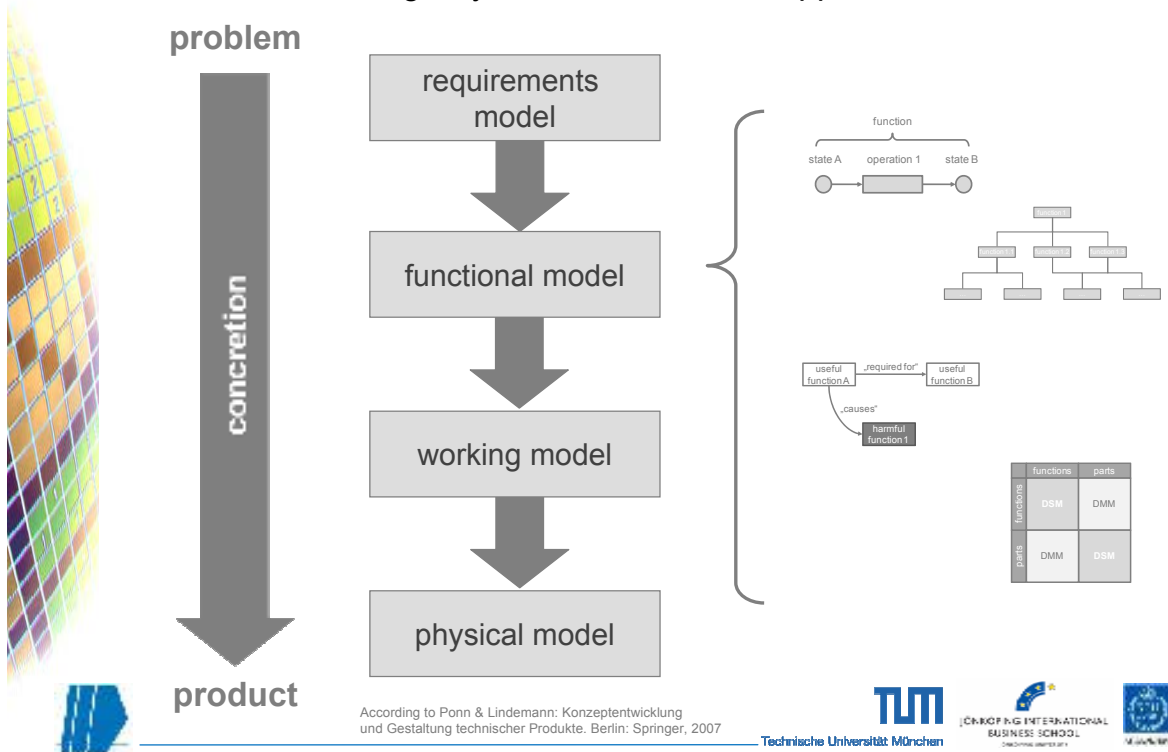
problem

concretion

product

requirements model

functional model

working model

physical model

function

state A

operation 1

state B

function 1

function 1.1

function 1.2

function 1.3

useful function A

„required for"

useful function B

„causes"

harmful function 1

| | functions | parts |
|---|---|---|
| functions | DSM | DMM |
| parts | DMM | DSM |

According to Ponn & Lindemann: Konzeptentwicklung und Gestaltung technischer Produkte. Berlin: Springer, 2007

TUM

Technische Universität München

JÖNKÖPING INTERNATIONAL BUSINESS SCHOOL